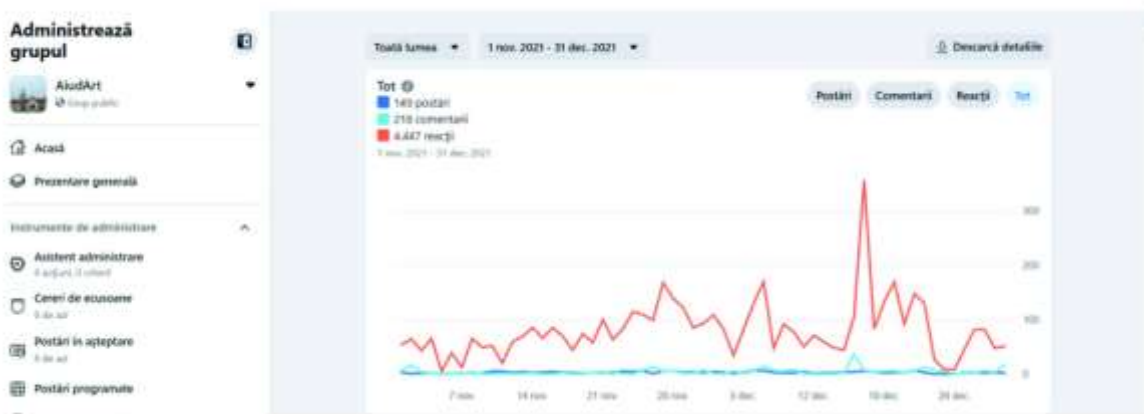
Administrează grupul

AiudArt
Grup public

Acasă

Prezentare generală

Instrumente de administrare

Asistent administrare
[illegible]

Cereri de ecusoane
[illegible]

Postări în așteptare
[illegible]

Postări programate

Toată lumea

1 nov. 2021 - 31 dec. 2021

Descarcă detaliile

Tot
149 postări
210 comentarii
4.447 reacții
1 nov. 2021 - 31 dec. 2021

Postări
Comentarii
Reacții
Tot

300
200
100
0

7 nov.
14 nov.
21 nov.
28 nov.
5 dec.
12 dec.
19 dec.
26 dec.